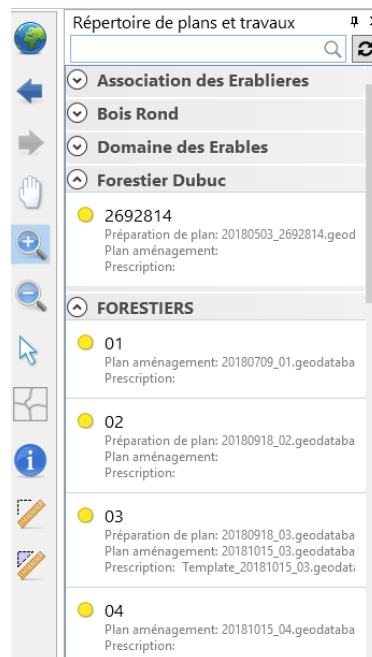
Répertoire de plans et travaux

Association des Erablieres

Bois Rond

Domaine des Erables

Forestier Dubuc

2692814
Préparation de plan: 20180503_2692814.geod
Plan aménagement:
Prescription:

FORESTIERS

01
Plan aménagement: 20180709_01.geodataba
Prescription:

02
Préparation de plan: 20180918_02.geodataba
Plan aménagement:
Prescription:

03
Préparation de plan: 20180918_03.geodataba
Plan aménagement: 20181015_03.geodataba
Prescription: Template_20181015_03.geod

04
Plan aménagement: 20181015_04.geodataba
Prescription: